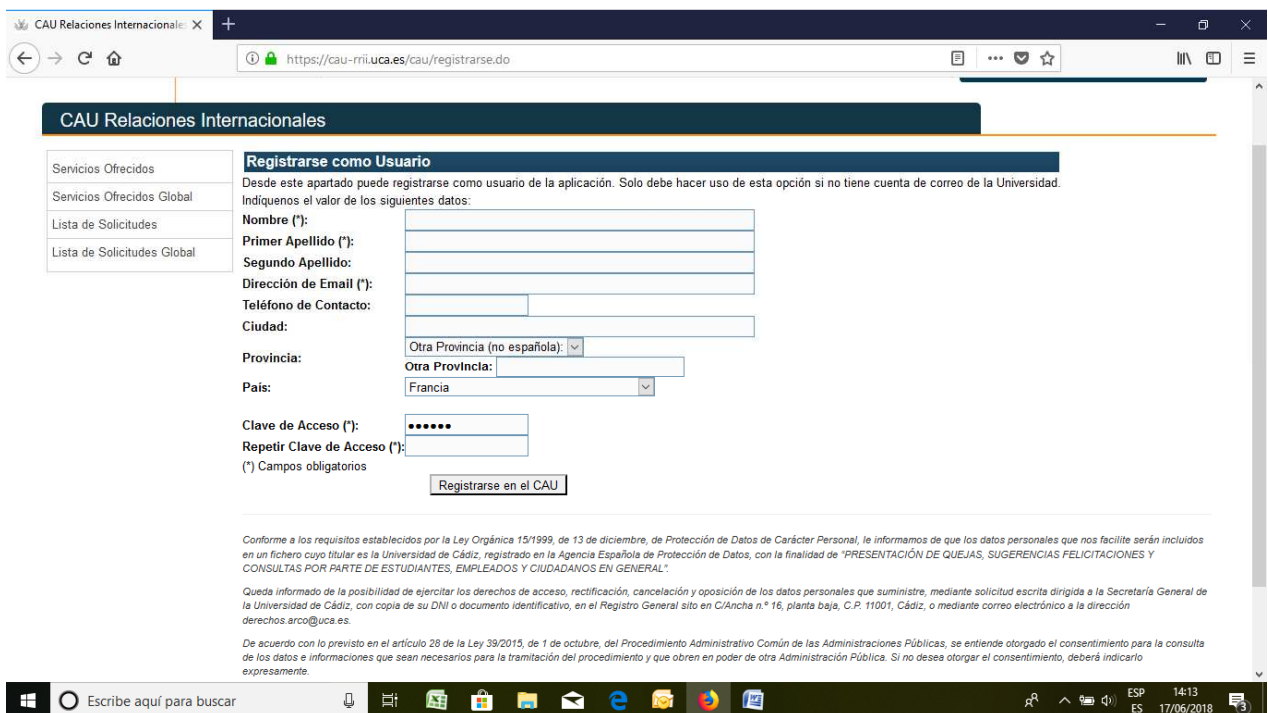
CAU Relaciones Internacionale ×
+
https://cau-rrii.uca.es/cau/registrarse.do

CAU Relaciones Internacionales

Servicios Ofrecidos
Servicios Ofrecidos Global
Lista de Solicitudes
Lista de Solicitudes Global

Registrarse como Usuario
Desde este apartado puede registrarse como usuario de la aplicación. Solo debe hacer uso de esta opción si no tiene cuenta de correo de la Universidad.
Indíquenos el valor de los siguientes datos:

Nombre (*):
Primer Apellido (*):
Segundo Apellido:
Dirección de Email (*):
Teléfono de Contacto:
Ciudad:
Provincia: Otra Provincia (no española):
Otra Provincia:
País: Francia
Clave de Acceso (*): ••••••
Repetir Clave de Acceso (*):
(*) Campos obligatorios
Registrarse en el CAU

Conforme a los requisitos establecidos por la Ley Orgánica 15/1999, de 13 de diciembre, de Protección de Datos de Carácter Personal, le informamos de que los datos personales que nos facilite serán incluidos en un fichero cuyo titular es la Universidad de Cádiz, registrado en la Agencia Española de Protección de Datos, con la finalidad de "PRESENTACIÓN DE QUEJAS, SUGERENCIAS FELICITACIONES Y CONSULTAS POR PARTE DE ESTUDIANTES, EMPLEADOS Y CIUDADANOS EN GENERAL".

Queda informado de la posibilidad de ejercitar los derechos de acceso, rectificación, cancelación y oposición de los datos personales que suministre, mediante solicitud escrita dirigida a la Secretaría General de la Universidad de Cádiz, con copia de su DNI o documento identificativo, en el Registro General sito en C/Ancha n.º 16, planta baja, C.P. 11001, Cádiz, o mediante correo electrónico a la dirección derechos.arco@uca.es.

De acuerdo con lo previsto en el artículo 28 de la Ley 39/2015, de 1 de octubre, del Procedimiento Administrativo Común de las Administraciones Públicas, se entiende otorgado el consentimiento para la consulta de los datos e informaciones que sean necesarios para la tramitación del procedimiento y que obren en poder de otra Administración Pública. Si no desea otorgar el consentimiento, deberá indicarlo expresamente.

Escribe aquí para buscar
ESP ES 14:13 17/06/2018 3